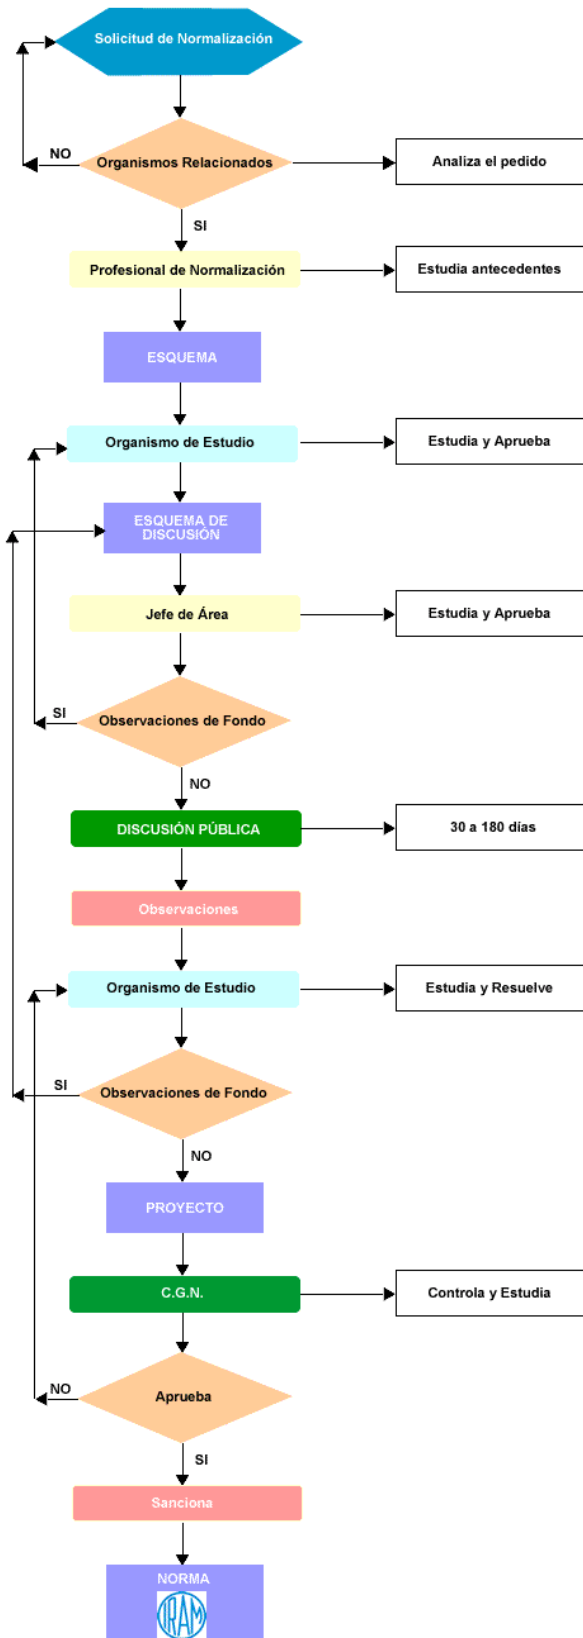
Solicitud de Normalización

NO

Organismos Relacionados

Analiza el pedido

SI

Profesional de Normalización

Estudia antecedentes

ESQUEMA

Organismo de Estudio

Estudia y Aprueba

ESQUEMA DE DISCUSIÓN

Jefe de Área

Estudia y Aprueba

SI

Observaciones de Fondo

NO

DISCUSIÓN PÚBLICA

30 a 180 días

Observaciones

Organismo de Estudio

Estudia y Resuelve

SI

Observaciones de Fondo

NO

PROYECTO

C.G.N.

Controla y Estudia

NO

Aprueba

SI

Sanciona

NORMA

IRAM